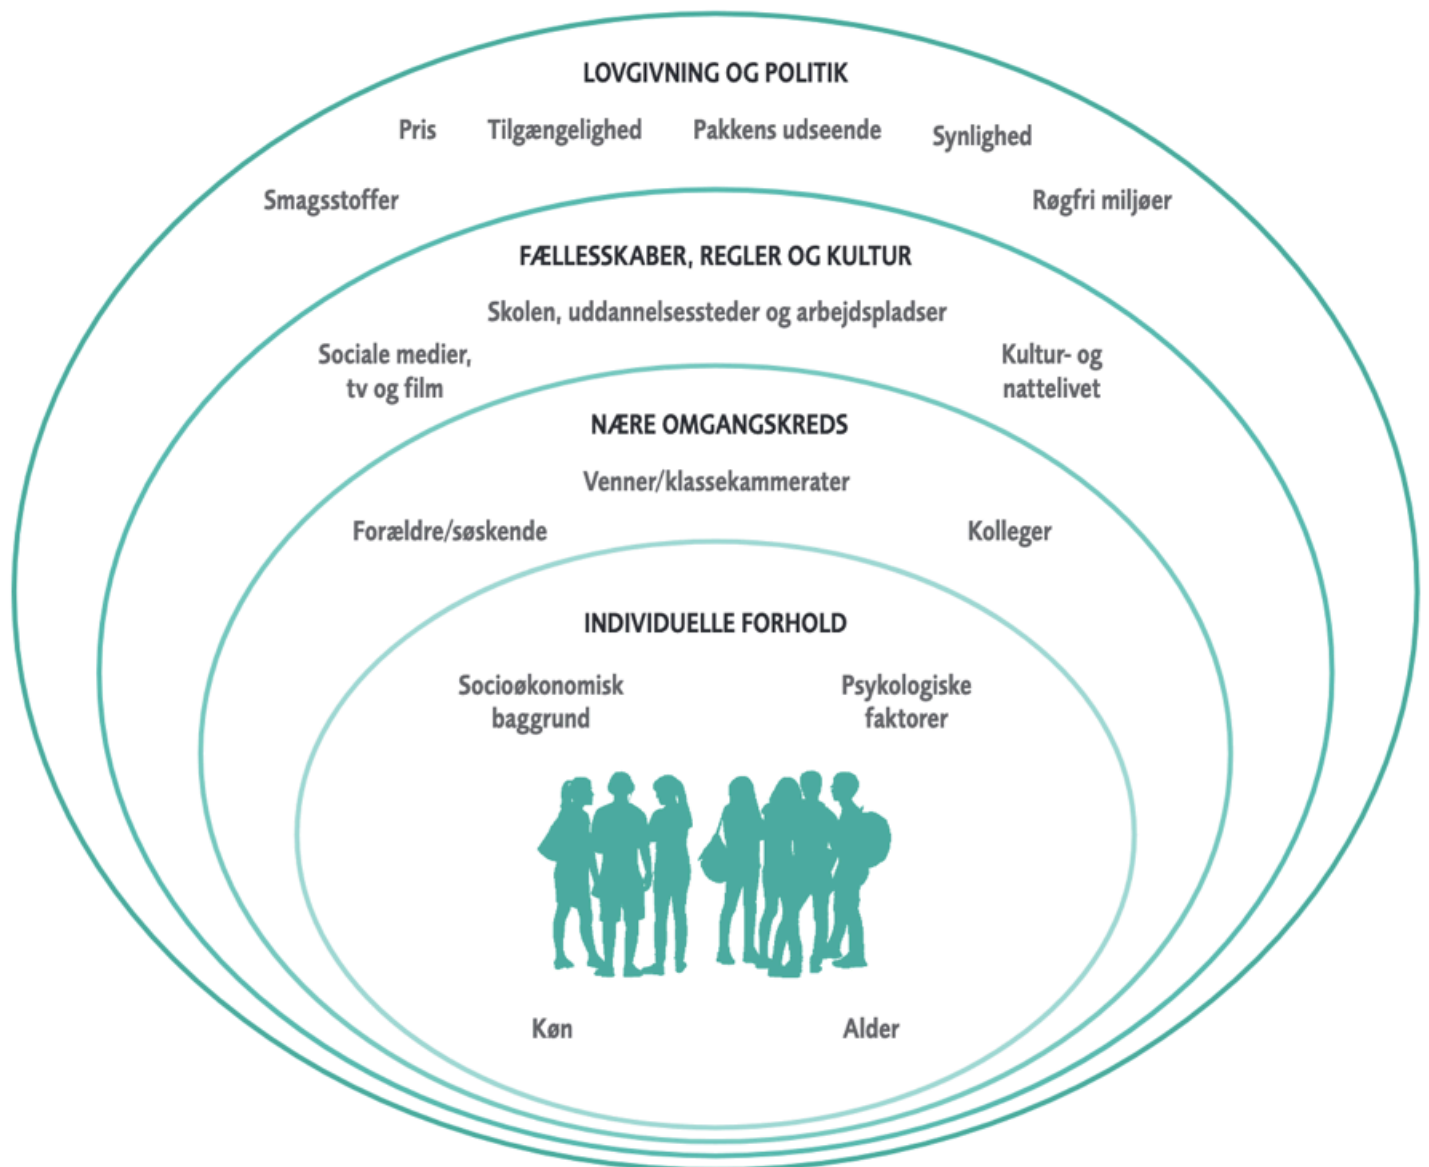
LOVGIVNING OG POLITIK

Pris Tilgængelighed Pakkens udseende Synlighed

Smagsstoffer Røgfri miljøer

FÆLLESSKABER, REGLER OG KULTUR

Skolen, uddannelsessteder og arbejdspladser

Sociale medier, tv og film

Kultur- og nattelivet

NÆRE OMGANGSKREDS

Venner/klassekammerater

Forældre/søskende

Kolleger

INDIVIDUELLE FORHOLD

Socioøkonomisk baggrund

Psykologiske faktorer

Køn

Alder